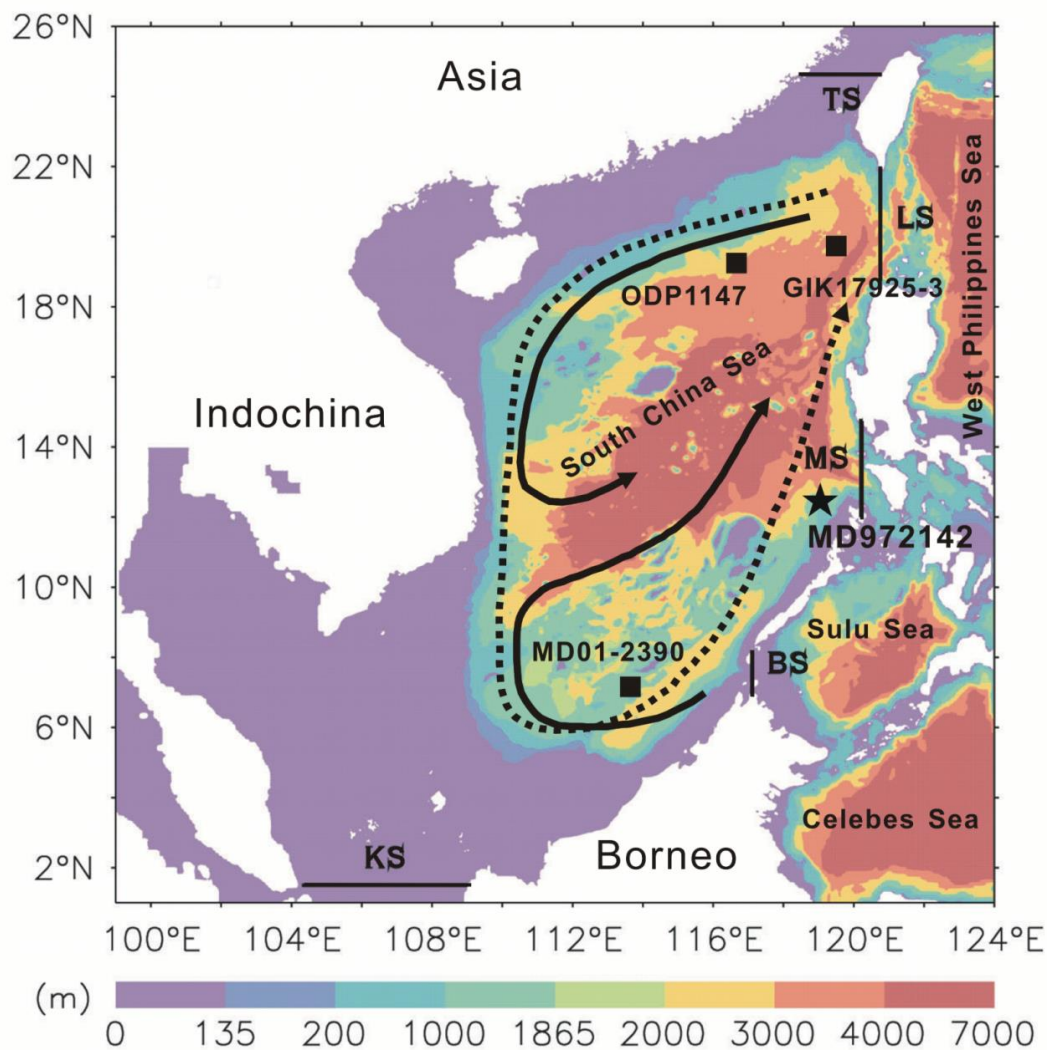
26°N
22°N
18°N
14°N
10°N
6°N
2°N

Asia
TS
LS
West Philippines Sea
ODP1147
GIK17925-3
South China Sea
Indochina
MS
MD972142
Sulu Sea
MD01-2390
BS
Celebes Sea
KS
Borneo

100°E 104°E 108°E 112°E 116°E 120°E 124°E

(m)
0 135 200 1000 1865 2000 3000 4000 7000